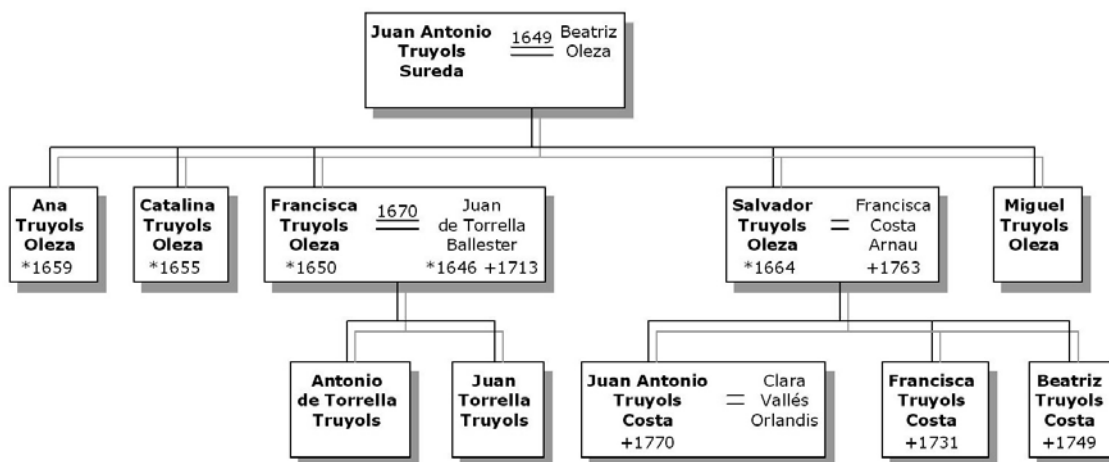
Juan Antonio Truyols Sureda
1649
Beatriz Oleza

Ana Truyols Oleza
*1659

Catalina Truyols Oleza
*1655

Francisca Truyols Oleza
*1650
1670
Juan de Torrella Ballester
*1646 +1713

Salvador Truyols Oleza
*1664
Francisca Costa Arnau
+1763

Miguel Truyols Oleza

Antonio de Torrella Truyols

Juan Torrella Truyols

Juan Antonio Truyols Costa
+1770
Clara Vallés Orlandis

Francisca Truyols Costa
+1731

Beatriz Truyols Costa
+1749